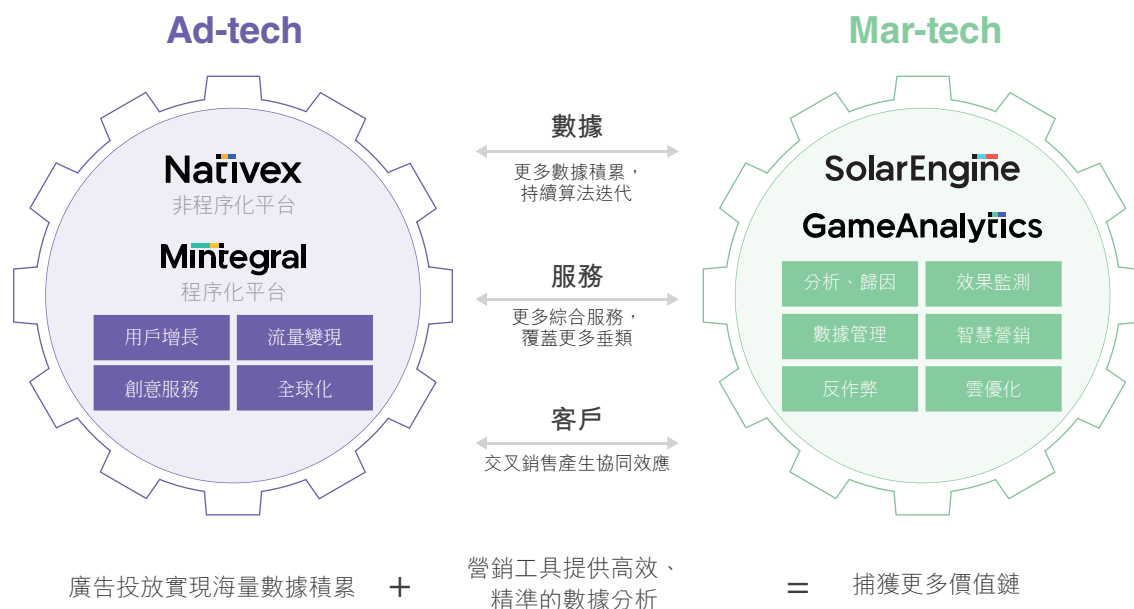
Ad-tech

Nativex
非程序化平台

Mintegral
程序化平台

| 用戶增長 | 流量變現 |
|---|---|
| 創意服務 | 全球化 |

數據
更多數據積累，持續算法迭代

服務
更多綜合服務，覆蓋更多垂類

客戶
交叉銷售產生協同效應

Mar-tech

SolarEngine

GameAnalytics

| 分析、歸因 | 效果監測 |
|---|---|
| 數據管理 | 智慧營銷 |
| 反作弊 | 雲優化 |

廣告投放實現海量數據積累 ＋ 營銷工具提供高效、精準的數據分析 ＝ 捕獲更多價值鏈